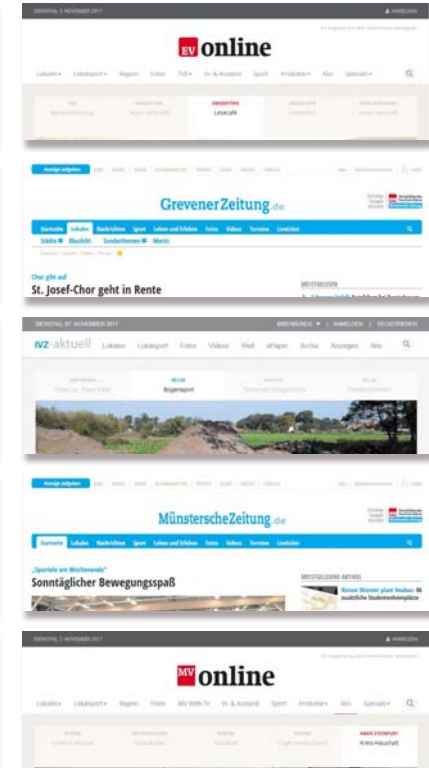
DIENSTAG, 7. NOVEMBER 2017

ANMELDEN

EV online

Lokales Lokalsport Region Fotos TV Im & Ausland Sport Produkte Abo Spezials

Lesecafé

Anzeige aufgeben

GrevenerZeitung.de

Startseite Lokales Nachrichten Sport Leben und Erleben Fotos Videos Termine Lieblinge

Städte Blaulicht Sonderthemen Mocitz

Chor gibt auf

St. Josef-Chor geht in Rente

MEISTGELESEN

DIENSTAG, 07. NOVEMBER 2017

ANMELDEN | REGISTRIEREN

IVZ-aktuell Lokales Lokalsport Fotos Videos Welt ePaper Archiv Anzeigen Abo

Bogensport

Anzeige aufgeben

MünsterscheZeitung.de

Startseite Lokales Nachrichten Sport Leben und Erleben Fotos Videos Termine Lieblinge

„Sportale am Wochenende"

Sonntäglicher Bewegungsspaß

MEISTGELESENE ARTIKEL

DIENSTAG, 7. NOVEMBER 2017

ANMELDEN

MV online

Lokales Lokalsport Region Fotos MV Web-TV Im & Ausland Sport Produkte Abo Spezials

KREIS STEINFURT
Kreis Haushalt